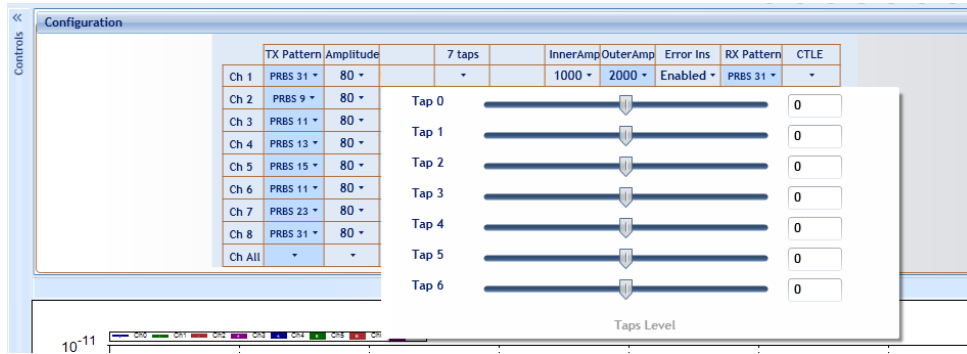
«

Controls

Configuration

| | TX Pattern | Amplitude | | 7 taps | | InnerAmp | OuterAmp | Error Ins | RX Pattern | CTLE |
|---|---|---|---|---|---|---|---|---|---|---|
| Ch 1 | PRBS 31 ▾ | 80 ▾ | | ▾ | | 1000 ▾ | 2000 ▾ | Enabled ▾ | PRBS 31 ▾ | ▾ |
| Ch 2 | PRBS 9 ▾ | 80 ▾ | | | | | | | | |
| Ch 3 | PRBS 11 ▾ | 80 ▾ | | | | | | | | |
| Ch 4 | PRBS 13 ▾ | 80 ▾ | | | | | | | | |
| Ch 5 | PRBS 15 ▾ | 80 ▾ | | | | | | | | |
| Ch 6 | PRBS 11 ▾ | 80 ▾ | | | | | | | | |
| Ch 7 | PRBS 23 ▾ | 80 ▾ | | | | | | | | |
| Ch 8 | PRBS 31 ▾ | 80 ▾ | | | | | | | | |
| Ch All | ▾ | ▾ | | | | | | | | |

Tap 0 0
Tap 1 0
Tap 2 0
Tap 3 0
Tap 4 0
Tap 5 0
Tap 6 0

Taps Level

$10^{-11}$

Ch0 Ch1 Ch2 Ch3 Ch4 Ch5 Ch6